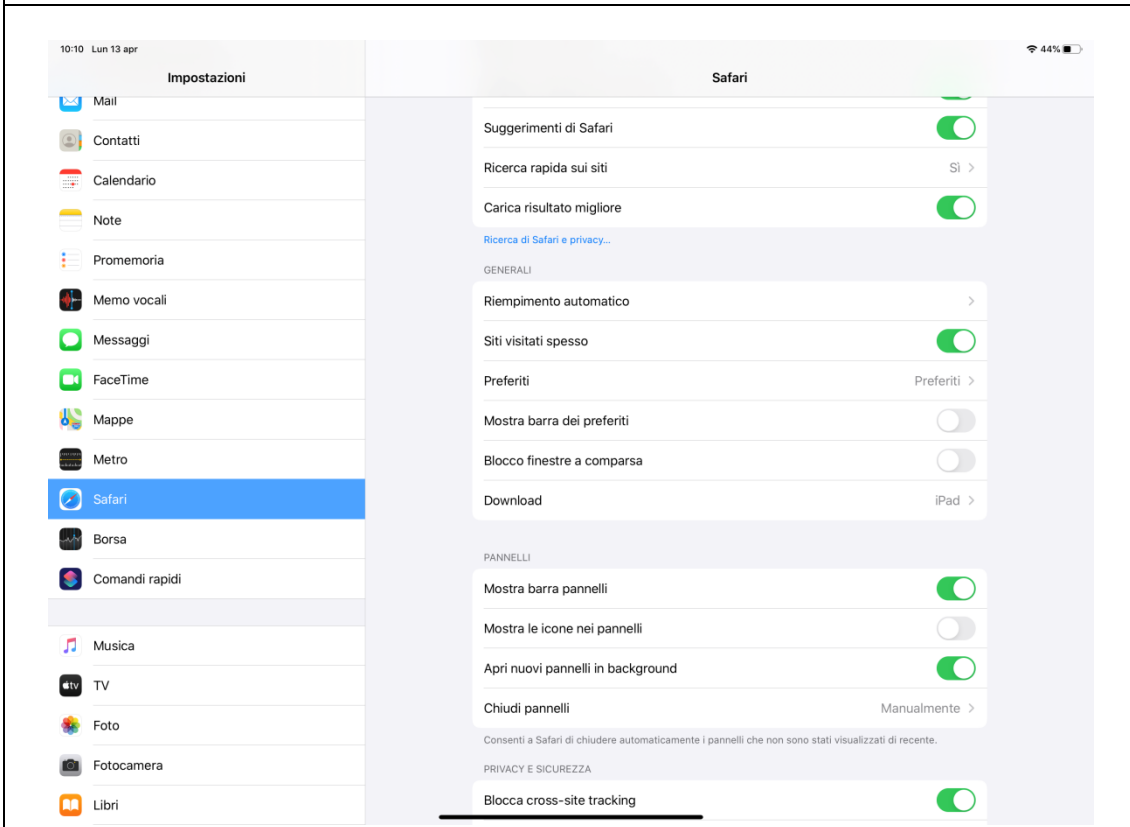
10:10 Lun 13 apr
44%

Impostazioni

Mail
Contatti
Calendario
Note
Promemoria
Memo vocali
Messaggi
FaceTime
Mappe
Metro
Safari
Borsa
Comandi rapidi

Musica
TV
Foto
Fotocamera
Libri

Safari

Suggerimenti di Safari
Ricerca rapida sui siti Sì >
Carica risultato migliore
Ricerca di Safari e privacy...

GENERALI
Riempimento automatico >
Siti visitati spesso
Preferiti Preferiti >
Mostra barra dei preferiti
Blocco finestre a comparsa
Download iPad >

PANNELLI
Mostra barra pannelli
Mostra le icone nei pannelli
Apri nuovi pannelli in background
Chiudi pannelli Manualmente >
Consenti a Safari di chiudere automaticamente i pannelli che non sono stati visualizzati di recente.

PRIVACY E SICUREZZA
Blocca cross-site tracking